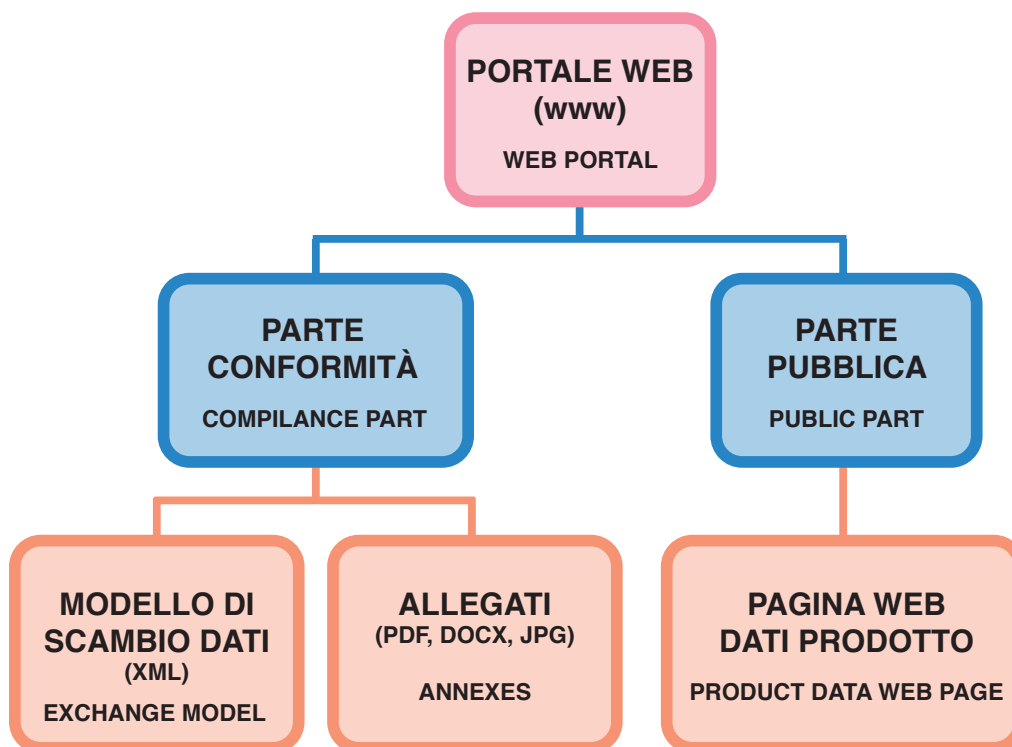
PORTALE WEB
(www)
WEB PORTAL

PARTE
CONFORMITÀ
COMPILANCE PART

PARTE
PUBBLICA
PUBLIC PART

MODELLO DI
SCAMBIO DATI
(XML)
EXCHANGE MODEL

ALLEGATI
(PDF, DOCX, JPG)
ANNEXES

PAGINA WEB
DATI PRODOTTO
PRODUCT DATA WEB PAGE